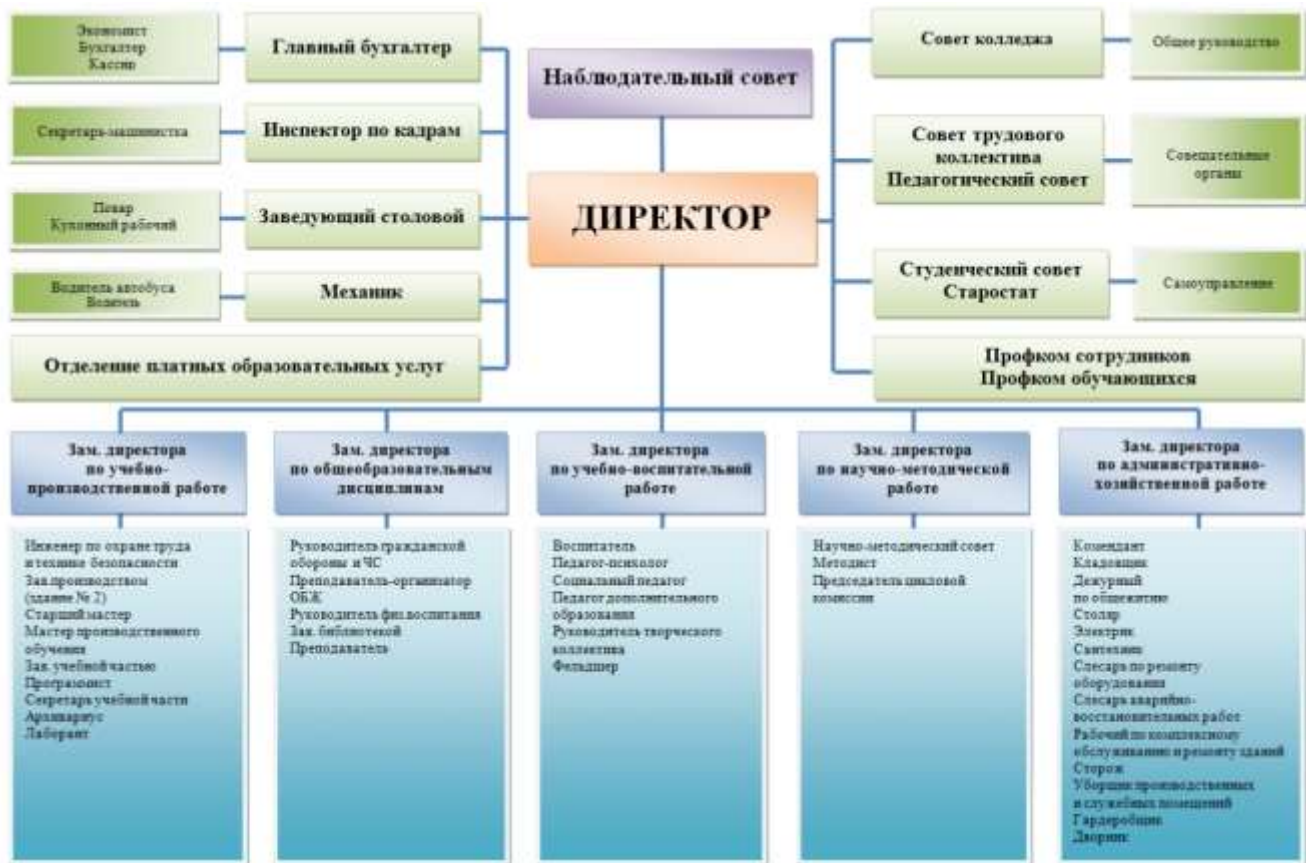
Экономист
Бухгалтер
Кассир

Главный бухгалтер

Секретарь-машинистка

Инспектор по кадрам

Повар
Кухонный рабочий

Заведующий столовой

Водитель автобуса
Водитель

Механик

Отделение платных образовательных услуг

Наблюдательный совет

ДИРЕКТОР

Совет колледжа

Общее руководство

Совет трудового коллектива
Педагогический совет

Совещательные органы

Студенческий совет
Старостат

Самоуправление

Профком сотрудников
Профком обучающихся

Зам. директора по учебно-производственной работе

Инженер по охране труда и технике безопасности
Зав.производством (здание № 2)
Старший мастер
Мастер производственного обучения
Зав. учебной частью
Программист
Секретарь учебной части
Архивариус
Лаборант

Зам. директора по общеобразовательным дисциплинам

Руководитель гражданской обороны и ЧС
Преподаватель-организатор ОБЖ
Руководитель физ.воспитания
Зав. библиотекой
Преподаватель

Зам. директора по учебно-воспитательной работе

Воспитатель
Педагог-психолог
Социальный педагог
Педагог дополнительного образования
Руководитель творческого коллектива
Фельдшер

Зам. директора по научно-методической работе

Научно-методический совет
Методист
Председатель цикловой комиссии

Зам. директора по административно-хозяйственной работе

Комендант
Кладовщик
Дежурный по общежитию
Столяр
Электрик
Сантехник
Слесарь по ремонту оборудования
Слесарь аварийно-восстановительных работ
Рабочий по комплексному обслуживанию и ремонту зданий
Сторож
Уборщик производственных и служебных помещений
Гардеробщик
Дворник